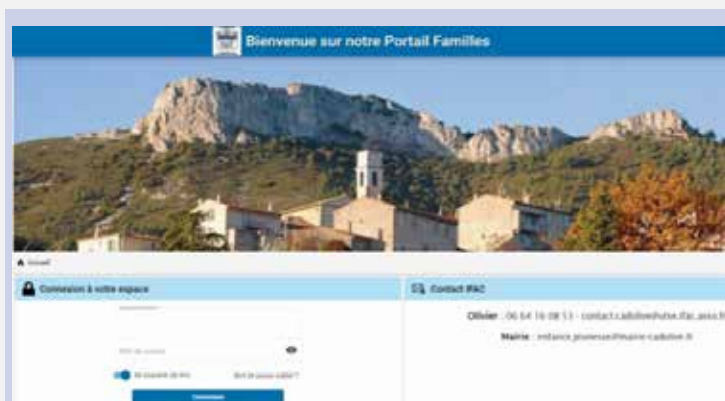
Bienvenue sur notre Portail Familles

Accueil

Connexion à votre espace

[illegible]

Mot de passe

Se souvenir de moi

Mot de passe oublié ?

Connexion

Contact IFAC

Olivier : 06 64 16 08 53 - contact.cadolive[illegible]

Mairie : enfance.jeunesse@mairie-cadolive.fr